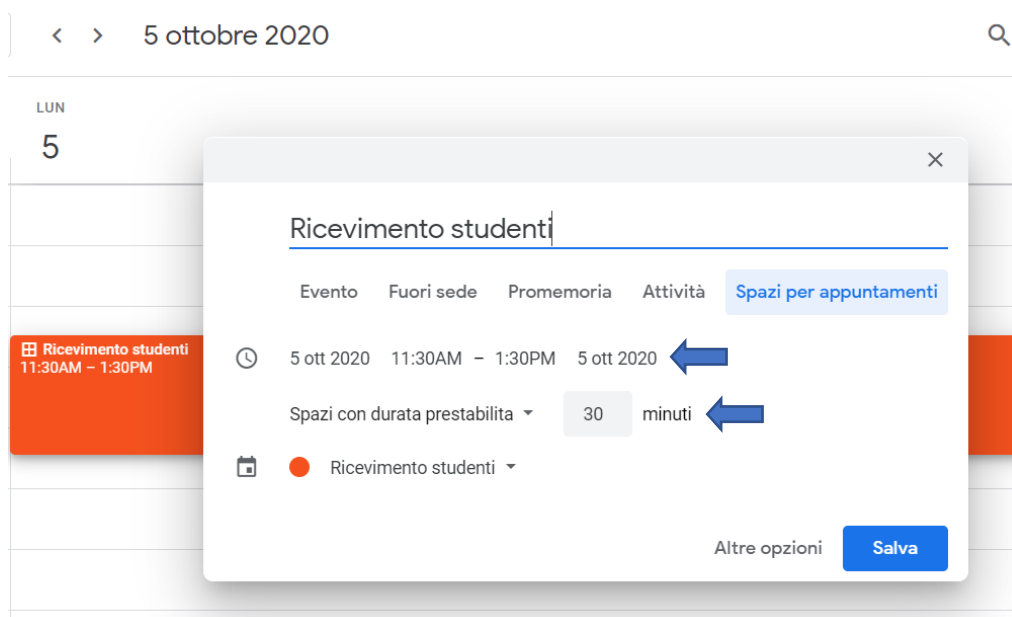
5 ottobre 2020

LUN
5

Ricevimento studenti
11:30AM – 1:30PM

Ricevimento studenti

Evento Fuori sede Promemoria Attività Spazi per appuntamenti

5 ott 2020 11:30AM – 1:30PM 5 ott 2020

Spazi con durata prestabilita 30 minuti

Ricevimento studenti

Altre opzioni Salva